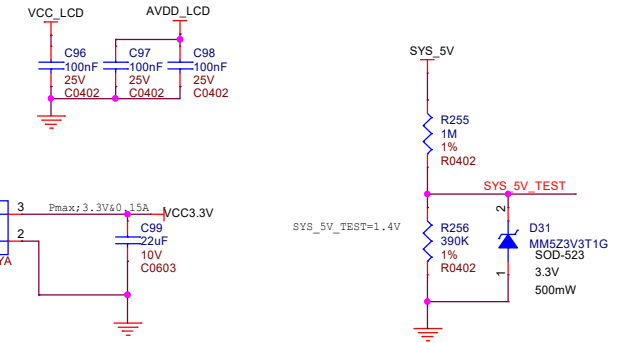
VCC_LCD
AVDD_LCD
C96
100nF
25V
C0402
C97
100nF
25V
C0402
C98
100nF
25V
C0402

3
Pmax;3.3V&0.15A
VCC3.3V
2
7A
C99
22uF
10V
C0603

SYS_5V
R255
1M
1%
R0402
SYS_5V_TEST
SYS_5V_TEST=1.4V
R256
390K
1%
R0402
2
1
D31
MM5Z3V3T1G
SOD-523
3.3V
500mW